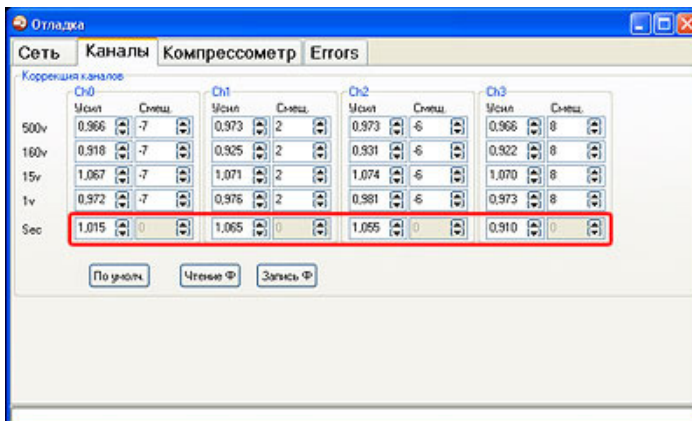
Отладка

Сеть | Каналы | Компрессометр | Errors

Коррекция каналов

| | Ch0 Усил | Ch0 Смещ. | Ch1 Усил | Ch1 Смещ. | Ch2 Усил | Ch2 Смещ. | Ch3 Усил | Ch3 Смещ. |
|---|---|---|---|---|---|---|---|---|
| 500v | 0,966 | -7 | 0,973 | 2 | 0,973 | -6 | 0,966 | 8 |
| 160v | 0,918 | -7 | 0,925 | 2 | 0,931 | -6 | 0,922 | 8 |
| 15v | 1,067 | -7 | 1,071 | 2 | 1,074 | -6 | 1,070 | 8 |
| 1v | 0,972 | -7 | 0,976 | 2 | 0,981 | -6 | 0,973 | 8 |
| Sec | 1,015 | 0 | 1,065 | 0 | 1,055 | 0 | 0,910 | 0 |

По умолч. | Чтение Ф | Запись Ф